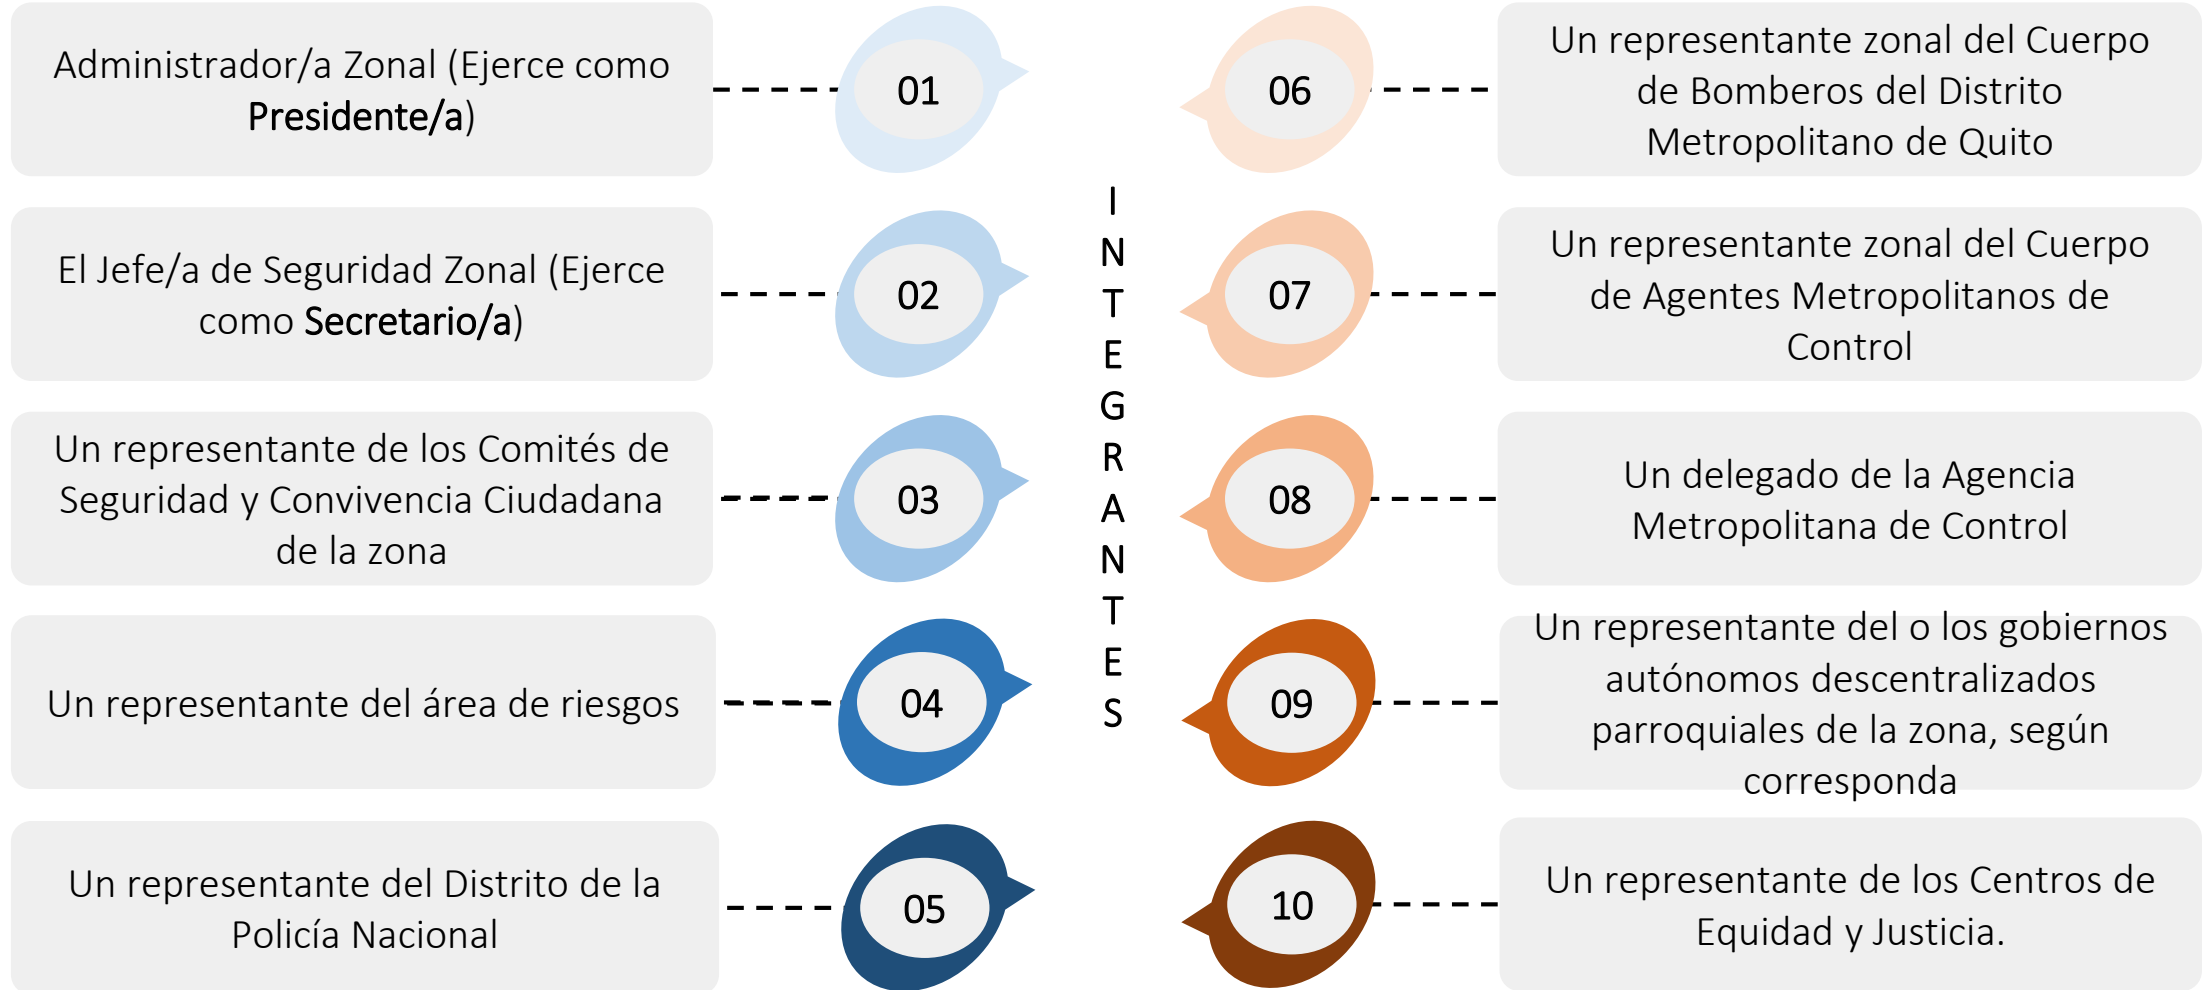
Administrador/a Zonal (Ejerce como Presidente/a)

01

El Jefe/a de Seguridad Zonal (Ejerce como Secretario/a)

02

Un representante de los Comités de Seguridad y Convivencia Ciudadana de la zona

03

Un representante del área de riesgos

04

Un representante del Distrito de la Policía Nacional

05

INTEGRANTES

06

Un representante zonal del Cuerpo de Bomberos del Distrito Metropolitano de Quito

07

Un representante zonal del Cuerpo de Agentes Metropolitanos de Control

08

Un delegado de la Agencia Metropolitana de Control

09

Un representante del o los gobiernos autónomos descentralizados parroquiales de la zona, según corresponda

10

Un representante de los Centros de Equidad y Justicia.